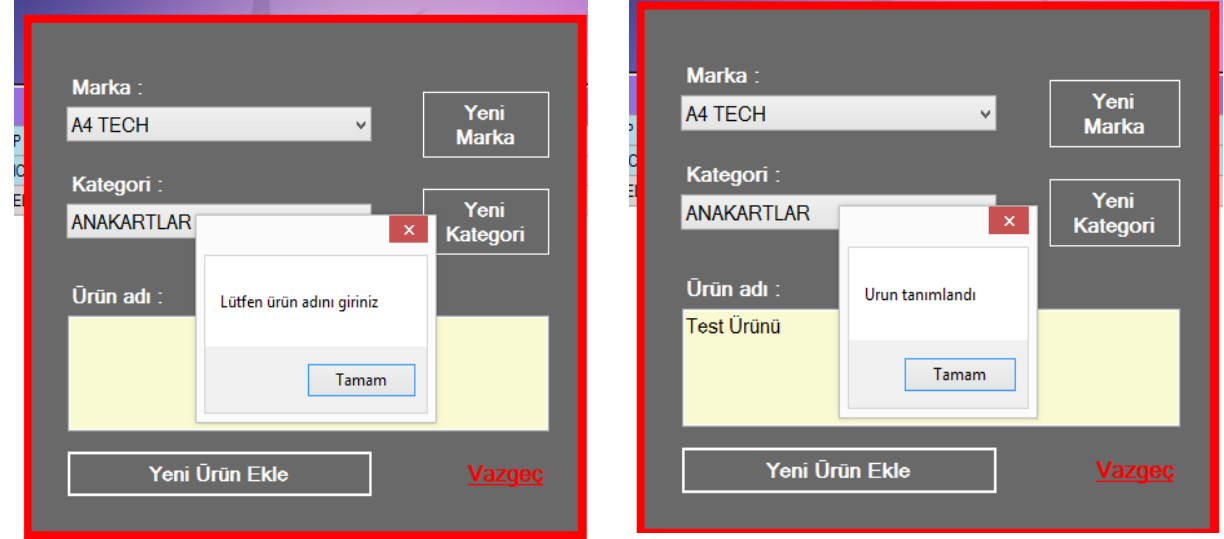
Marka :

A4 TECH

Yeni Marka

Kategori :

ANAKARTLAR

Yeni Kategori

Lütfen ürün adını giriniz

Tamam

Ürün adı :

Yeni Ürün Ekle

Vazgeç

Marka :

A4 TECH

Yeni Marka

Kategori :

ANAKARTLAR

Yeni Kategori

Urun tanımlandı

Tamam

Ürün adı :

Test Ürünü

Yeni Ürün Ekle

Vazgeç